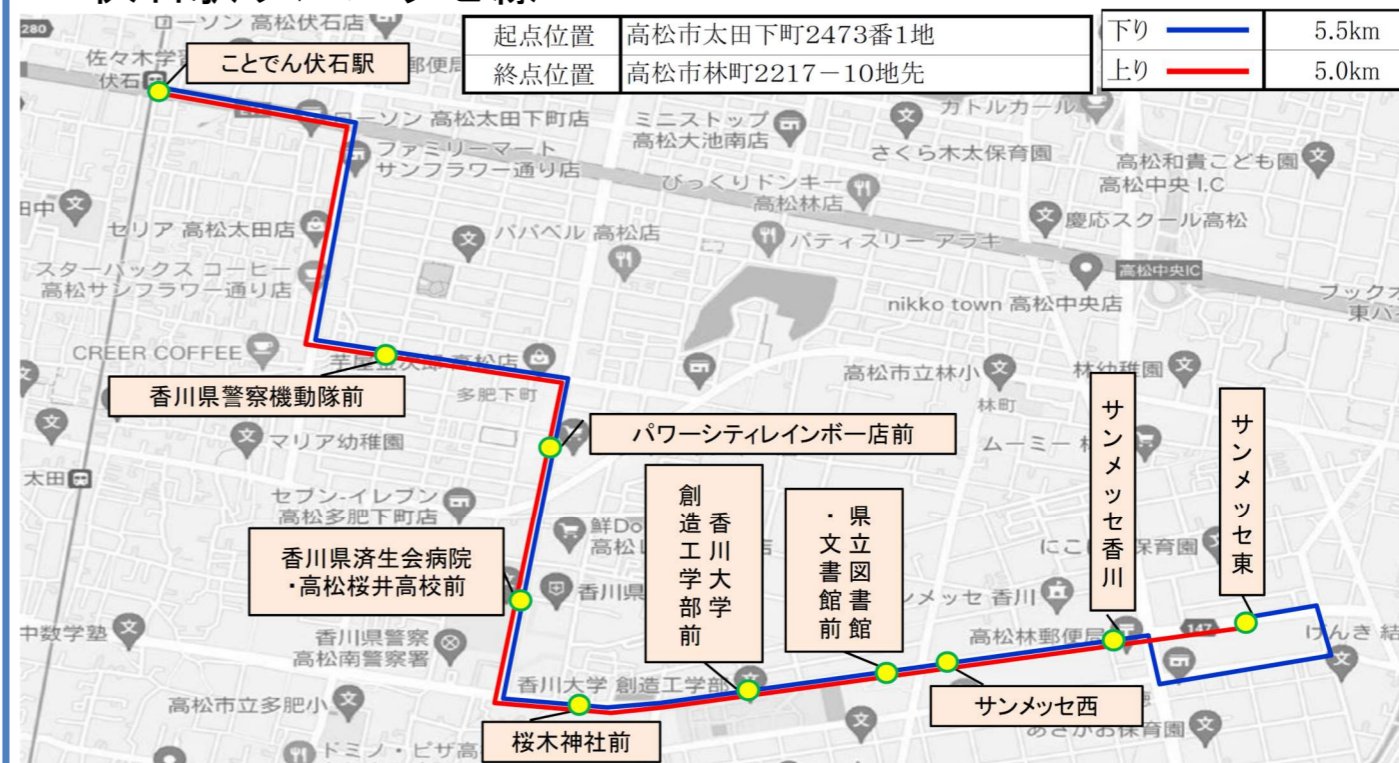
| 起点位置 | 高松市太田下町2473番1地 |
|---|---|
| 終点位置 | 高松市林町2217－10地先 |

| 下り | 5.5km |
|---|---|
| 上り | 5.0km |

ことでん伏石駅

香川県警察機動隊前

パワーシティレインボー店前

香川県済生会病院・高松桜井高校前

香川大学創造工学部前

県立図書館・文書館前

サンメッセ香川

サンメッセ東

サンメッセ西

桜木神社前

280
佐々木学
伏石
ローソン 高松伏石店
郵便局
ローソン 高松太田下町店
ミニストップ 高松大池南店
カトルカール
ファミリーマート サンフラワー通り店
さくら木太保育園
高松和貴こども園
高松中央 I.C
びっくりドンキー 高松林店
田中
セリア 高松太田店
ババベル 高松店
パティスリー アラキ
慶応スクール高松
スターバックス コーヒー 高松サンフラワー通り店
高松中央IC
nikko town 高松中央店
ブックス 東ハ
CREER COFFEE
芋屋金次郎 高松店
多肥下町
高松市立林小
林幼稚園
林町
マリア幼稚園
ムーミー
太田
セブン-イレブン 高松多肥下町店
鮮Do 高松
にこ 保育園
香川県
ンメッセ 香川
中数学塾
香川県警察 高松南警察署
高松林郵便局
147
けんき 結
香川大学 創造工学部
高松市立多肥小
ドミノ・ピザ高
あさか保育園